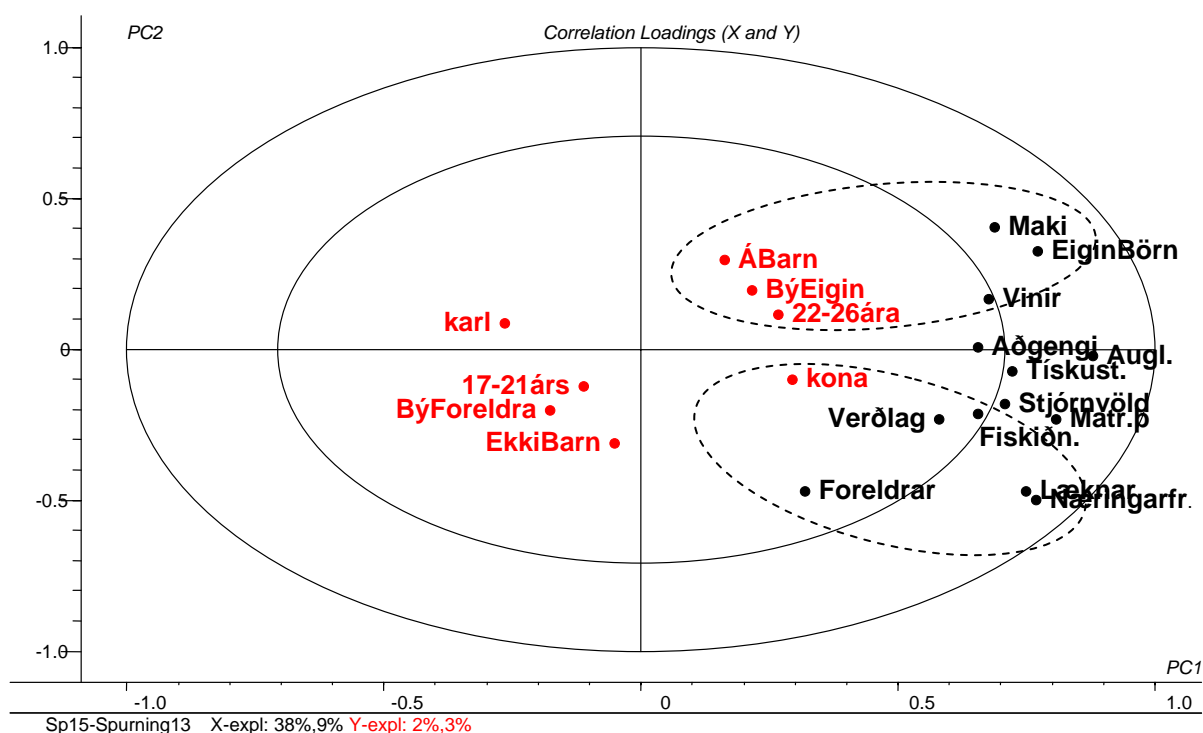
PC2

Correlation Loadings (X and Y)

1.0
0.5
0
-0.5
-1.0

Maki
EiginBörn
ÁBarn
BýEigin
Vinir
22-26ára
karl
Aðgengi
Augl.
Tískust.
kona
17-21árs
Stjórnvöld
BýForeldra
Verðlag
Matr.þ
Fiskiðn.
EkkiBarn
Foreldrar
Læknar
Næringarfr.

PC1

-1.0
-0.5
0
0.5
1.0

Sp15-Spurning13 X-expl: 38%,9% Y-expl: 2%,3%